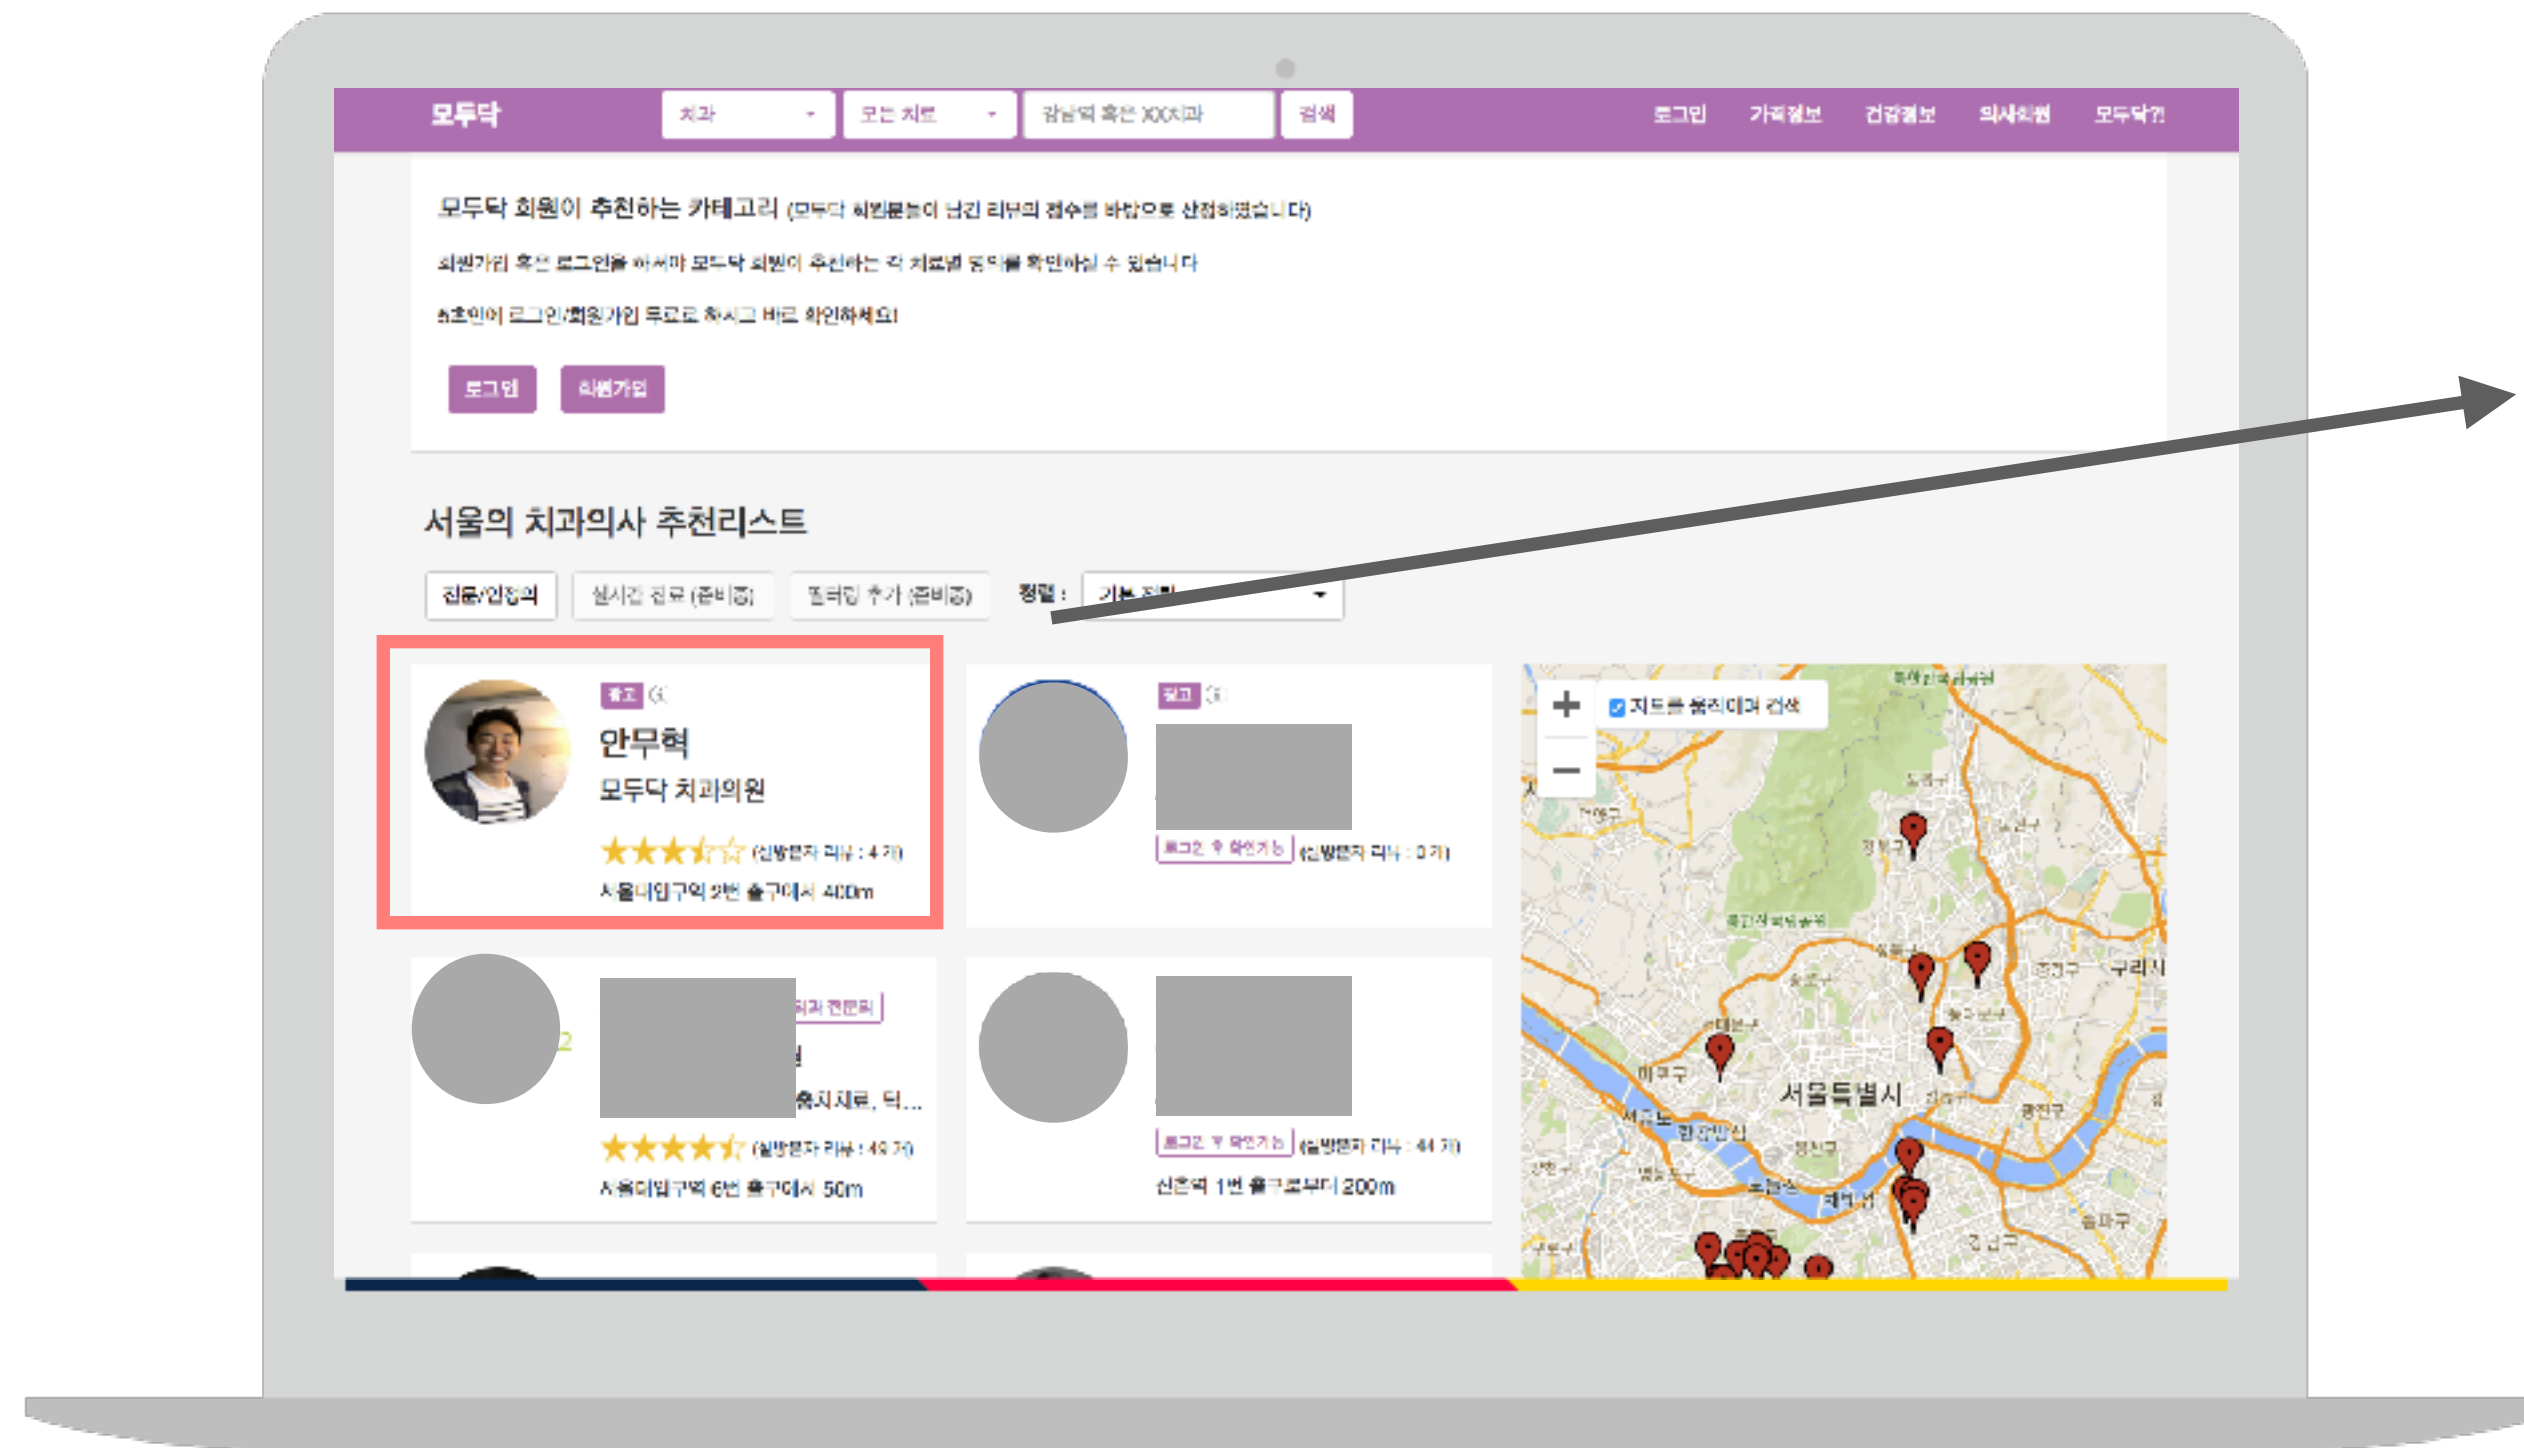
모두닥 치과 모든 치료 강남역 혹은 XX치과 검색 로그인 가격정보 건강정보 의사회원 모두닥?

모두닥 회원이 추천하는 카테고리 (모두닥 회원분들이 남긴 리뷰의 점수를 바탕으로 산정되었습니다)

회원가입 혹은 로그인을 하시면 모두닥 회원이 추천하는 각 치료별 병의원을 확인하실 수 있습니다

추천인이 로그인/회원가입 후로로 하시고 바로 확인하세요!

로그인 회원가입

서울의 치과의사 추천리스트

전문/인정의 실시간 진료 (준비중) 필터링 추가 (준비중) 정렬 : 기본 정렬

광고
안무혁
모두닥 치과의원
(실방문자 리뷰 : 4 개)
서울대입구역 2번 출구에서 400m

광고
로그인 후 확인가능 (실방문자 리뷰 : 0 개)

치과 전문의
충치치료, 덕...
(실방문자 리뷰 : 49 개)
서울대입구역 6번 출구에서 50m

로그인 후 확인가능 (실방문자 리뷰 : 44 개)
신촌역 1번 출구로부터 200m

지도를 움직이며 검색
서울특별시
구리시